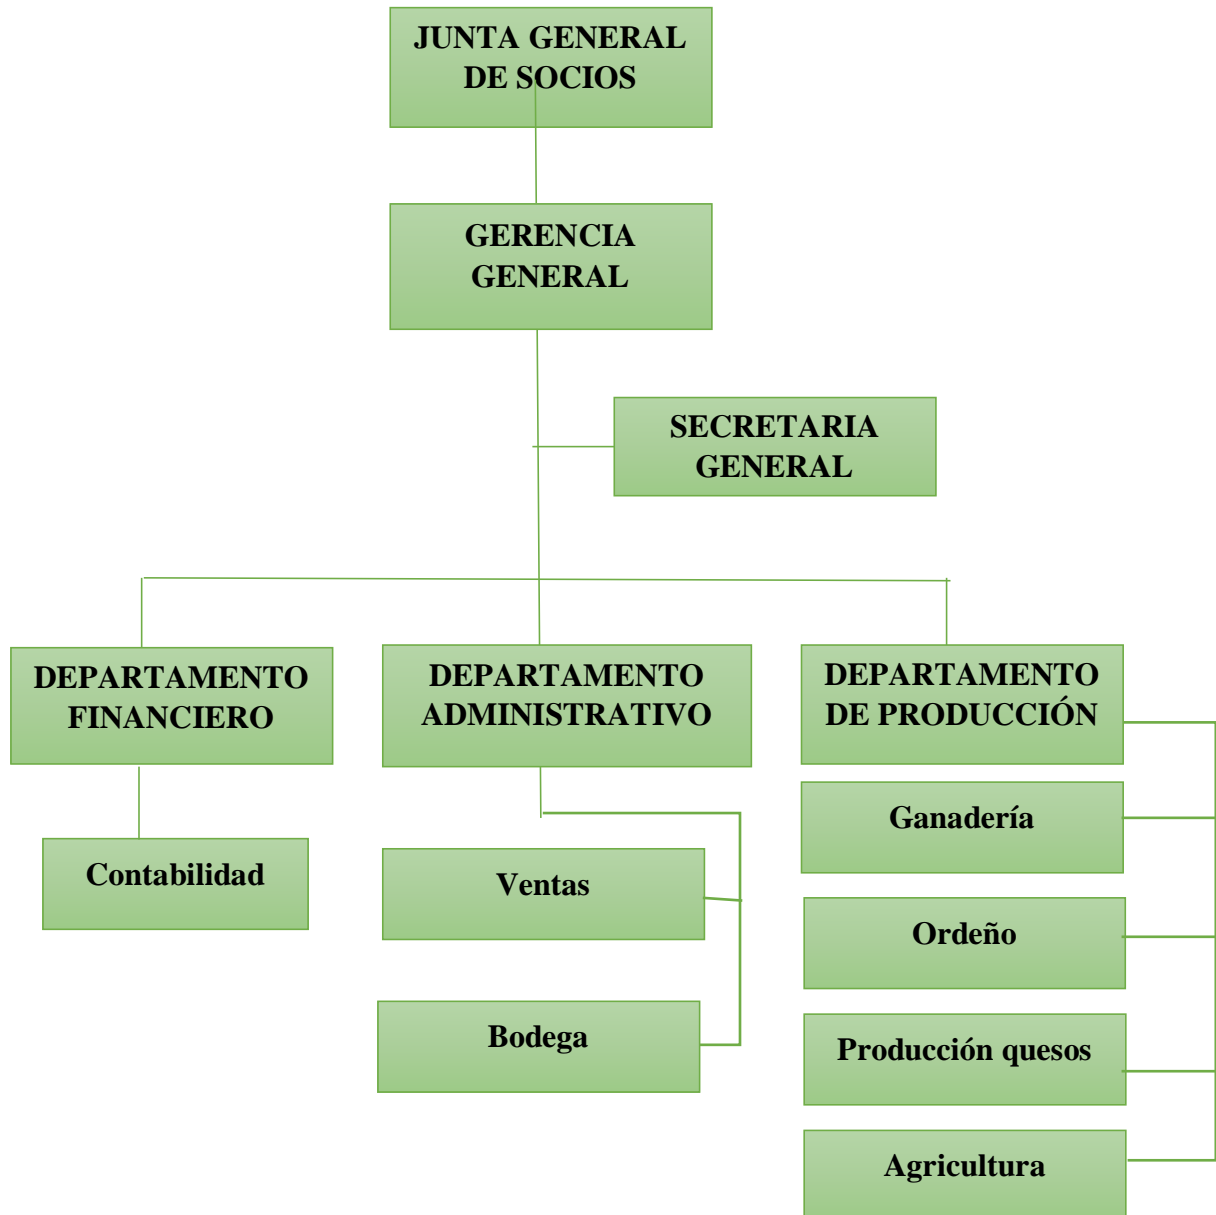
JUNTA GENERAL DE SOCIOS

GERENCIA GENERAL

SECRETARIA GENERAL

DEPARTAMENTO FINANCIERO

DEPARTAMENTO ADMINISTRATIVO

DEPARTAMENTO DE PRODUCCIÓN

Contabilidad

Ventas

Bodega

Ganadería

Ordeño

Producción quesos

Agricultura